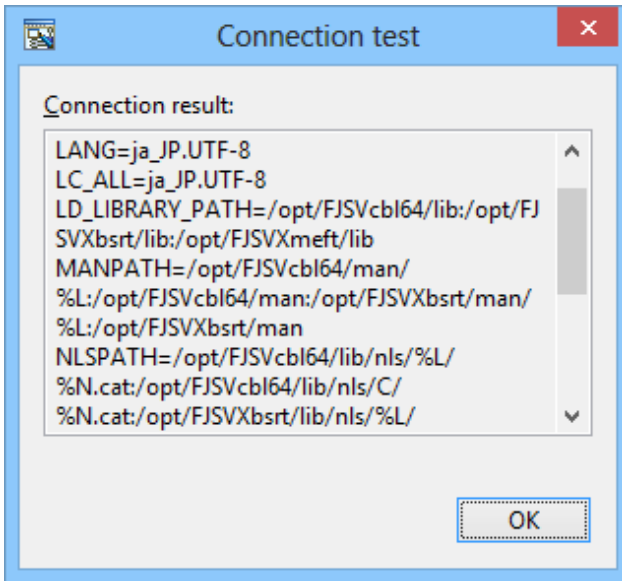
Connection test

Connection result:

LANG=ja_JP.UTF-8
LC_ALL=ja_JP.UTF-8
LD_LIBRARY_PATH=/opt/FJSVcbl64/lib:/opt/FJSVXbsrt/lib:/opt/FJSVXmeft/lib
MANPATH=/opt/FJSVcbl64/man/%L:/opt/FJSVcbl64/man:/opt/FJSVXbsrt/man/%L:/opt/FJSVXbsrt/man
NLSPATH=/opt/FJSVcbl64/lib/nls/%L/%N.cat:/opt/FJSVcbl64/lib/nls/C/%N.cat:/opt/FJSVXbsrt/lib/nls/%L/

OK